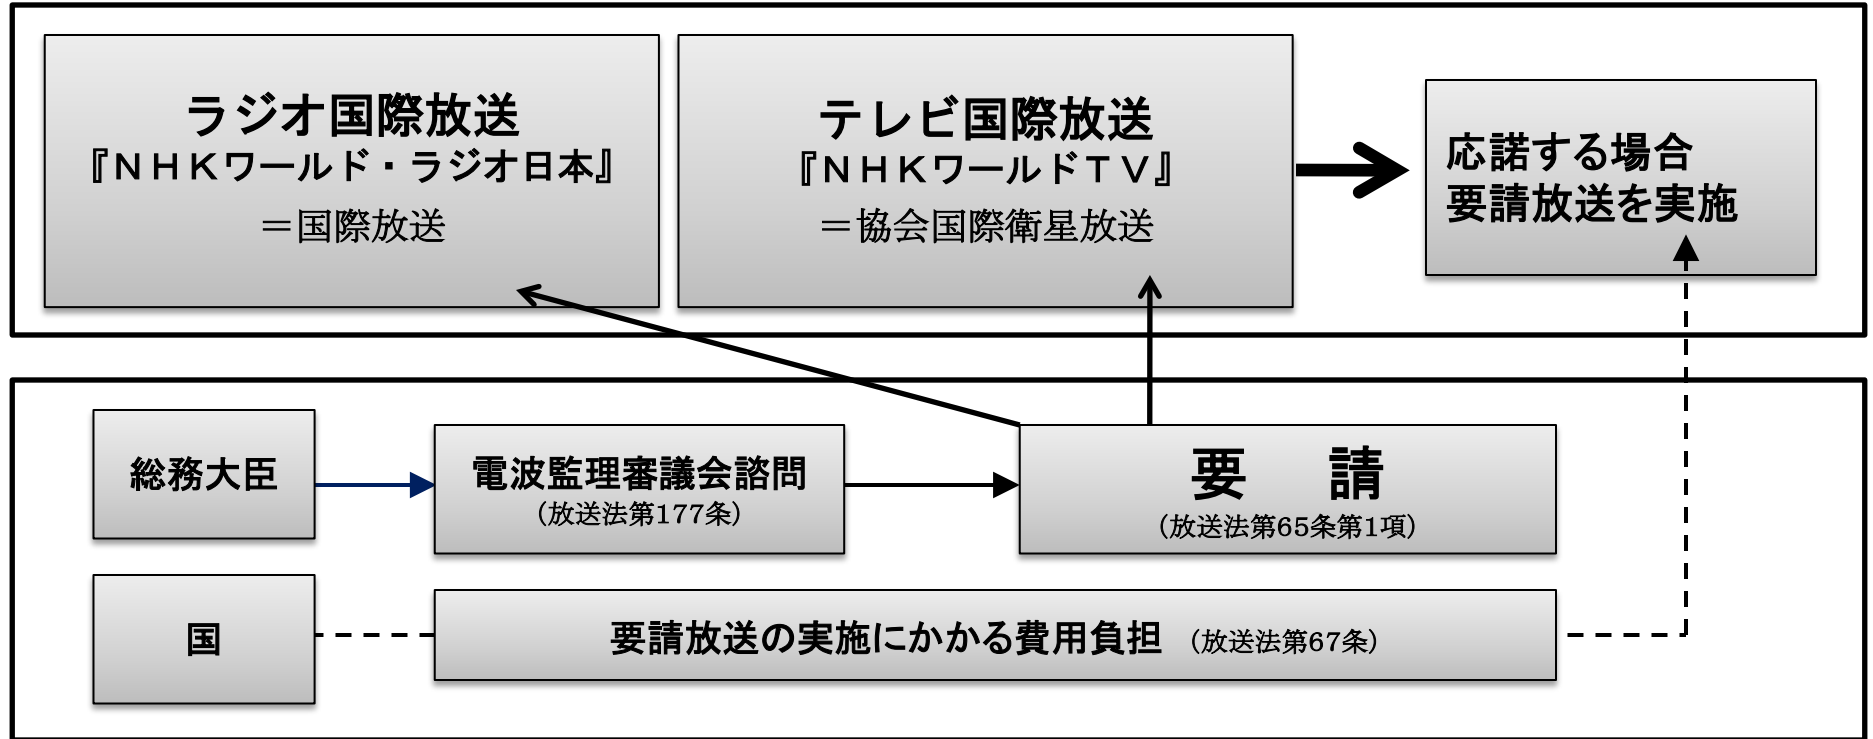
ラジオ国際放送
『ＮＨＫワールド・ラジオ日本』
＝国際放送

テレビ国際放送
『ＮＨＫワールドＴＶ』
＝協会国際衛星放送

応諾する場合
要請放送を実施

総務大臣

電波監理審議会諮問
（放送法第177条）

要　請
（放送法第65条第1項）

国

要請放送の実施にかかる費用負担　（放送法第67条）